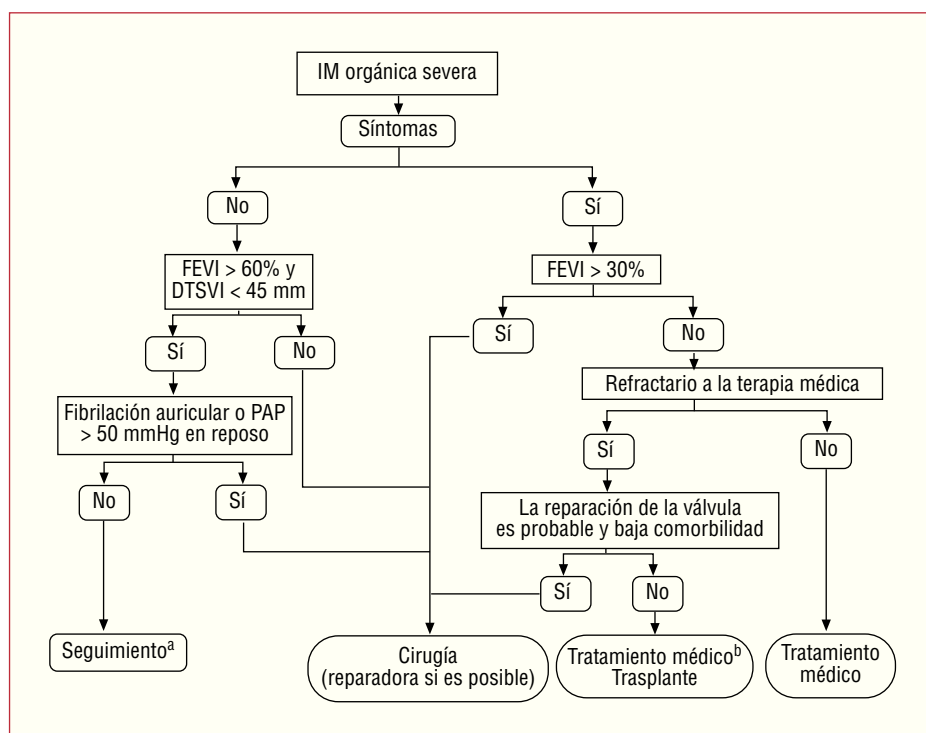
IM orgánica severa

Síntomas

No

Sí

FEVI > 60% y DTSVI < 45 mm

FEVI > 30%

Sí

No

Sí

No

Refractario a la terapia médica

Fibrilación auricular o PAP > 50 mmHg en reposo

Sí

No

No

Sí

La reparación de la válvula es probable y baja comorbilidad

Sí

No

Seguimiento$^{a}$

Cirugía (reparadora si es posible)

Tratamiento médico$^{b}$ Trasplante

Tratamiento médico